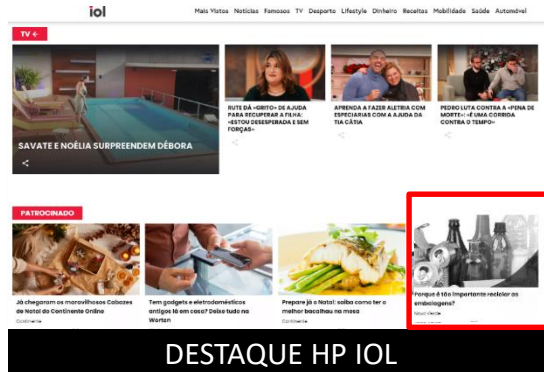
iol

Mais Vistos Notícias Famosos TV Desporto Lifestyle Dinheiro Receitas Mobilidade Saúde Automóvel

TV

SAVATE E NOÉLIA SURPREENDEM DÉBORA

RUTE DÁ «GRITO» DE AJUDA PARA RECUPERAR A FILHA: «ESTOU DESESPERADA E SEM FORÇAS»

APRENDA A FAZER ALETRIA COM ESPECIARIAS COM A AJUDA DA TIA CÁTIA

PEDRO LUTA CONTRA A «PENA DE MORTE»: «É UMA CORRIDA CONTRA O TEMPO»

PATROCINADO

Já chegaram os maravilhosos Cabazes de Natal do Continente Online

Continente

Tem gadgets e eletrodomésticos antigos lá em casa? Deixe tudo na Worten

Prepare já o Natal: saiba como ter o melhor bacalhau na mesa

Continente

Porque é tão importante reciclar as embalagens?

Novo Verde

DESTAQUE HP IOL